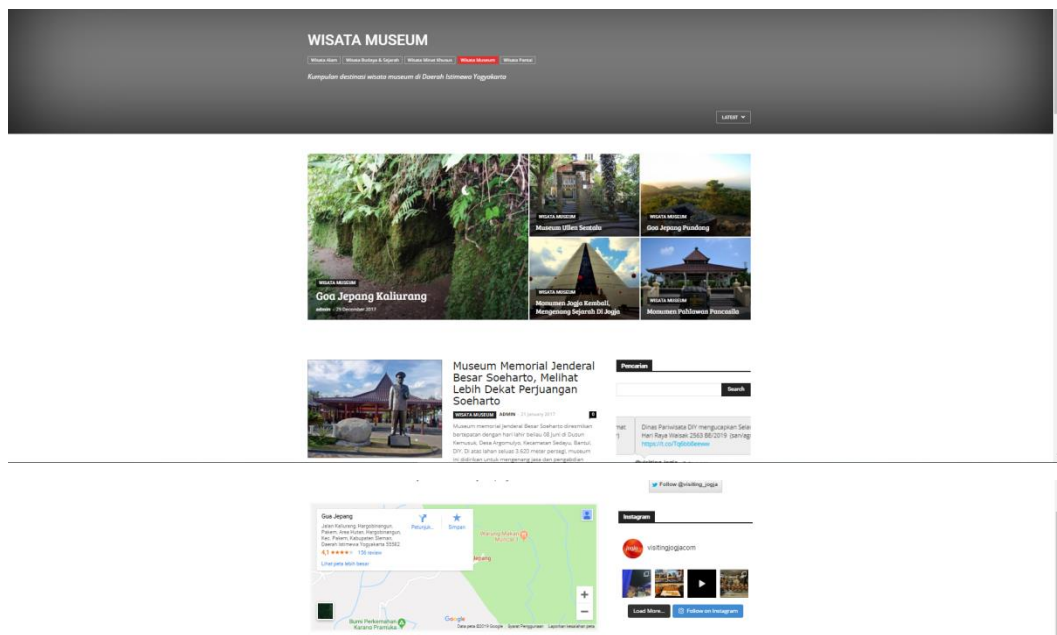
WISATA MUSEUM

Wisata Alam | Wisata Budaya & Sejarah | Wisata Minat Khusus | Wisata Museum | Wisata Pantai

Kumpulan destinasi wisata museum di Daerah Istimewa Yogyakarta

LATEST

WISATA MUSEUM
Goa Jepang Kaliurang
admin - 29 Desember 2017

WISATA MUSEUM
Museum Ullen Sentalu

WISATA MUSEUM
Goa Jepang Pundong

WISATA MUSEUM
Monumen Jogja Kembali, Mengenang Sejarah Di Jogja

WISATA MUSEUM
Monumen Pahlawan Pancasila

Museum Memorial Jenderal Besar Soeharto, Melihat Lebih Dekat Perjuangan Soeharto

WISATA MUSEUM ADMIN - 21 January 2017

Museum memorial Jenderal Besar Soeharto diresmikan bertepatan dengan hari lahir beliau 08 Juni di Dusun Kemusuk, Desa Argomulyo, Kecamatan Sedayu, Bantul, DIY. Di atas lahan seluas 3.620 meter persegi, museum ini didirikan untuk mengenang jasa dan pengabdian

Pencarian

Search

Dinas Pariwisata DIY mengucapkan Selamat Hari Raya Waisak 2563 BE/2019 (serviag
https://t.co/Tq6bb6eeeaw

Follow @visiting_jogja

Gua Jepang
Jalan Kaliurang, Pangukrejo, Pakem, Area Hutan, Pangukrejo, Kec. Pakem, Kabupaten Sleman, Daerah Istimewa Yogyakarta 55582
4,1 ★★★★☆ 136 ulasan
Lihat peta lebih besar

Petunjuk... Simpan

Bumi Perkemahan Karang Pramuka

Google
Data peta ©2019 Google Syarat Penggunaan Laporkan kesalahan peta

Instagram

visitingjogjacom

Load More... Follow on Instagram